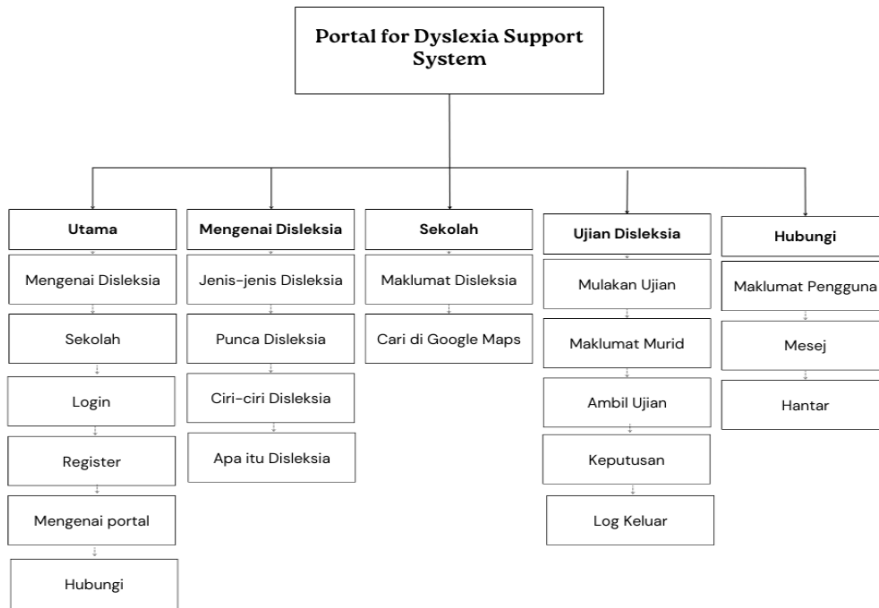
Portal for Dyslexia Support System

Utama
Mengenai Disleksia
Sekolah
Login
Register
Mengenai portal
Hubungi

Mengenai Disleksia
Jenis-jenis Disleksia
Punca Disleksia
Ciri-ciri Disleksia
Apa itu Disleksia

Sekolah
Maklumat Disleksia
Cari di Google Maps

Ujian Disleksia
Mulakan Ujian
Maklumat Murid
Ambil Ujian
Keputusan
Log Keluar

Hubungi
Maklumat Pengguna
Mesej
Hantar